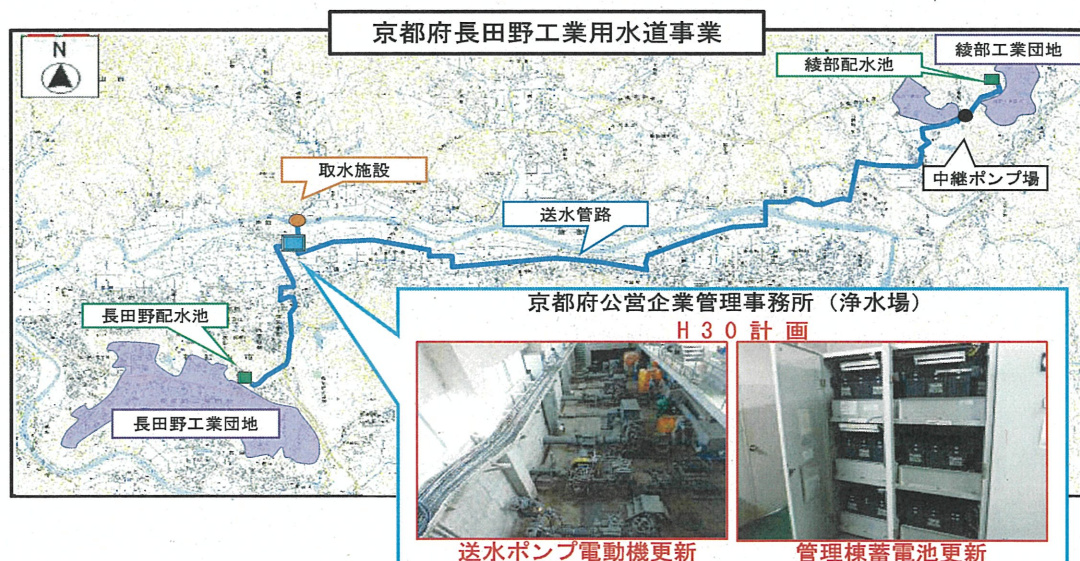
京都府長田野工業用水道事業

N

綾部工業団地

綾部配水池

中継ポンプ場

取水施設

送水管路

長田野配水池

長田野工業団地

京都府公営企業管理事務所（浄水場）

H30計画

送水ポンプ電動機更新

管理棟蓄電池更新